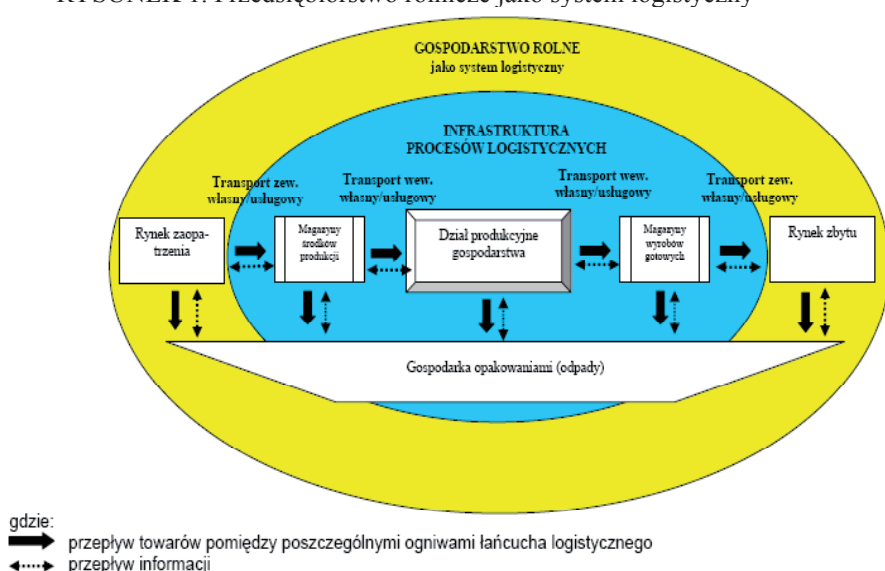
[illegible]

GOSPODARSTWO ROLNE
jako system logistyczny

INFRASTRUKTURA
PROCESÓW LOGISTYCZNYCH

Transport zew. własny/usługowy

Transport wew. własny/usługowy

Transport wew. własny/usługowy

Transport zew. własny/usługowy

Rynek zaopatrzenia

Magazyny środków produkcji

Dział produkcyjne gospodarstwa

Magazyny wyrobów gotowych

Rynek zbytu

Gospodarka opakowaniami (odpady)

gdzie:
przepływ towarów pomiędzy poszczególnymi ogniwami łańcucha logistycznego
przepływ informacji